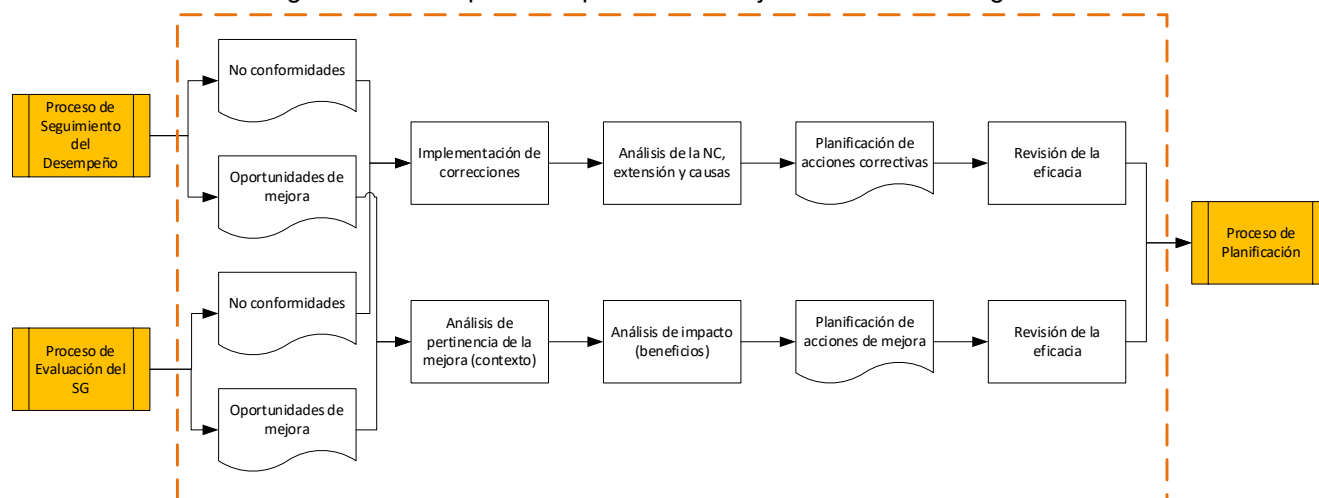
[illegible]

Proceso de Seguimiento del Desempeño

No conformidades

Oportunidades de mejora

Implementación de correcciones

Análisis de la NC, extensión y causas

Planificación de acciones correctivas

Revisión de la eficacia

Proceso de Planificación

Proceso de Evaluación del SG

No conformidades

Oportunidades de mejora

Análisis de pertinencia de la mejora (contexto)

Análisis de impacto (beneficios)

Planificación de acciones de mejora

Revisión de la eficacia